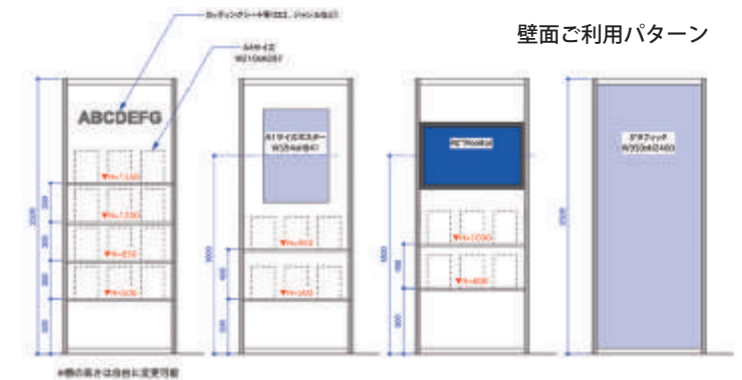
カッティングシート等(ロゴ、ジャンル名など)

A4サイズ
W210xH297

壁面ご利用パターン

ABCDEFG

▼H=1350

▼H=1050

▼H=850

▼H=300

2200

A1サイズポスター
W594xH841

▼H=800

▼H=300

1800

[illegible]

▼H=1050

▼H=400

1800

グラフィック
W900xH2400

2200

※棚の高さは自由に変更可能